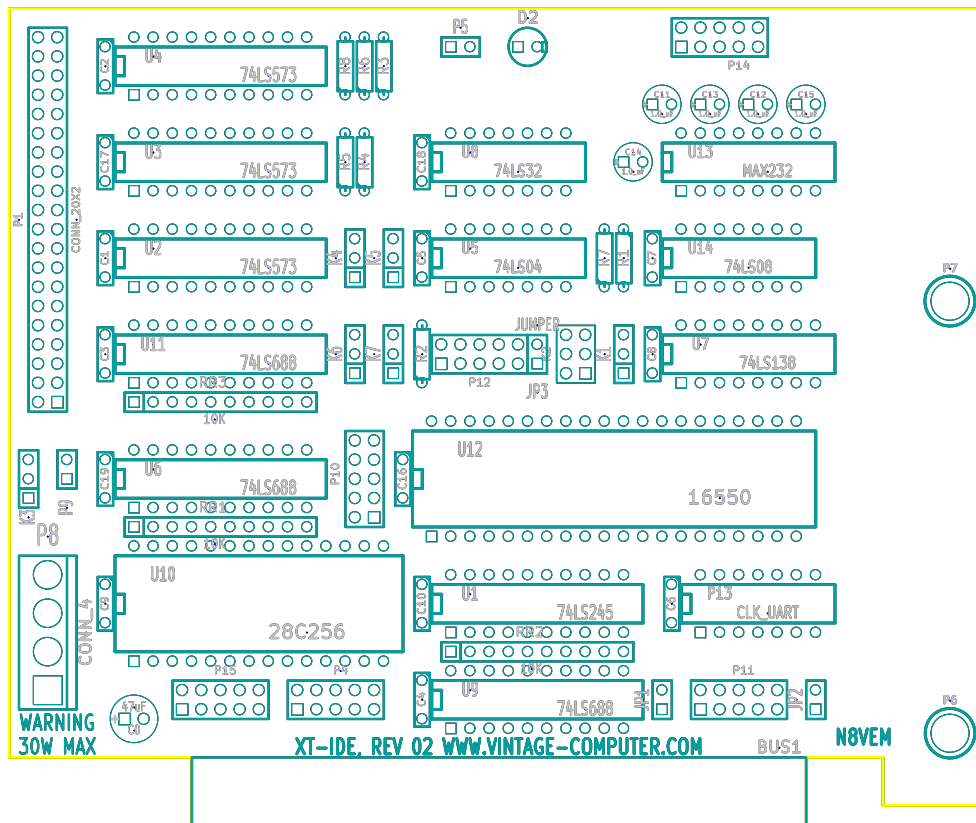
P5
D2
P14
U4
C2
74LS573
R8
R6
R3
C11
C13
C12
C15
C14
U3
C17
74LS573
R5
R4
U8
C18
74LS32
U13
MAX232
P1
CONN_20X2
U2
C1
74LS573
R7
R9
U5
C3
74LS04
R2
R1
U14
C7
74LS08
P7
U11
C5
74LS688
RP3
10K
R10
R11
JUMPER
R12
P12
JP3
K1
U7
C8
74LS138
U6
C19
74LS688
RP1
10K
P10
U12
C16
16550
K3
P9
P8
U10
C9
CONN_4
28C256
U1
C10
74LS245
RP2
10K
P13
C6
CLK_UART
P15
P4
U9
C4
74LS688
JP1
P11
JP2
P6
47uF
C0
WARNING
30W MAX
XT-IDE, REV 02 WWW.VINTAGE-COMPUTER.COM
BUS1
N8VEM